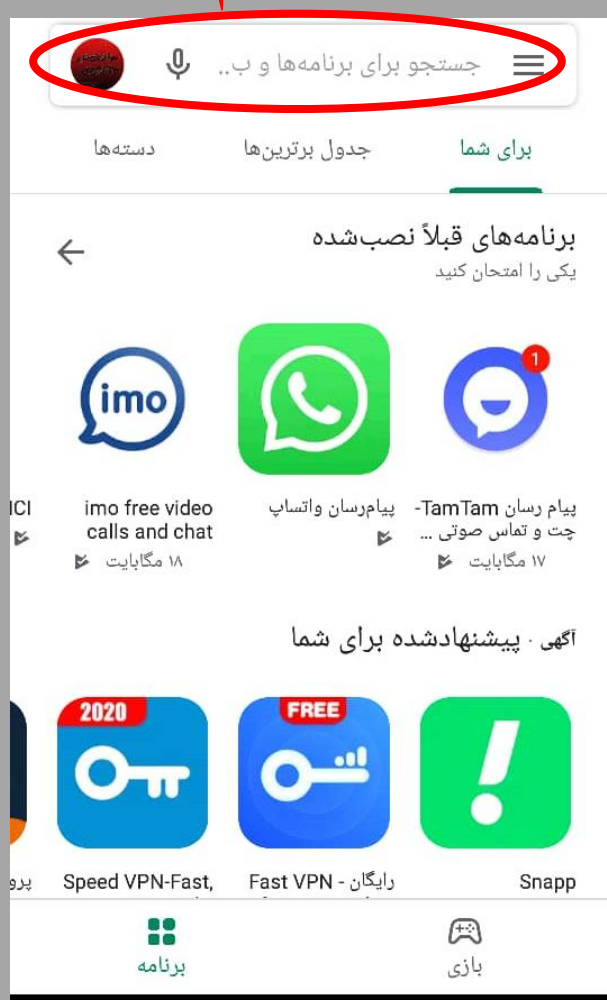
جستجو برای برنامه‌ها و ب...

برای شما
جدول برترین‌ها
دسته‌ها

برنامه‌های قبلاً نصب‌شده
یکی را امتحان کنید

1
پیام رسان TamTam- چت و تماس صوتی ...
۱۷ مگابایت

پیام‌رسان واتساپ

imo
imo free video calls and chat
۱۸ مگابایت

ICI

آگهی · پیشنهادشده برای شما

Snapp

FREE
Fast VPN - رایگان

2020
Speed VPN-Fast,

پرو

بازی
برنامه